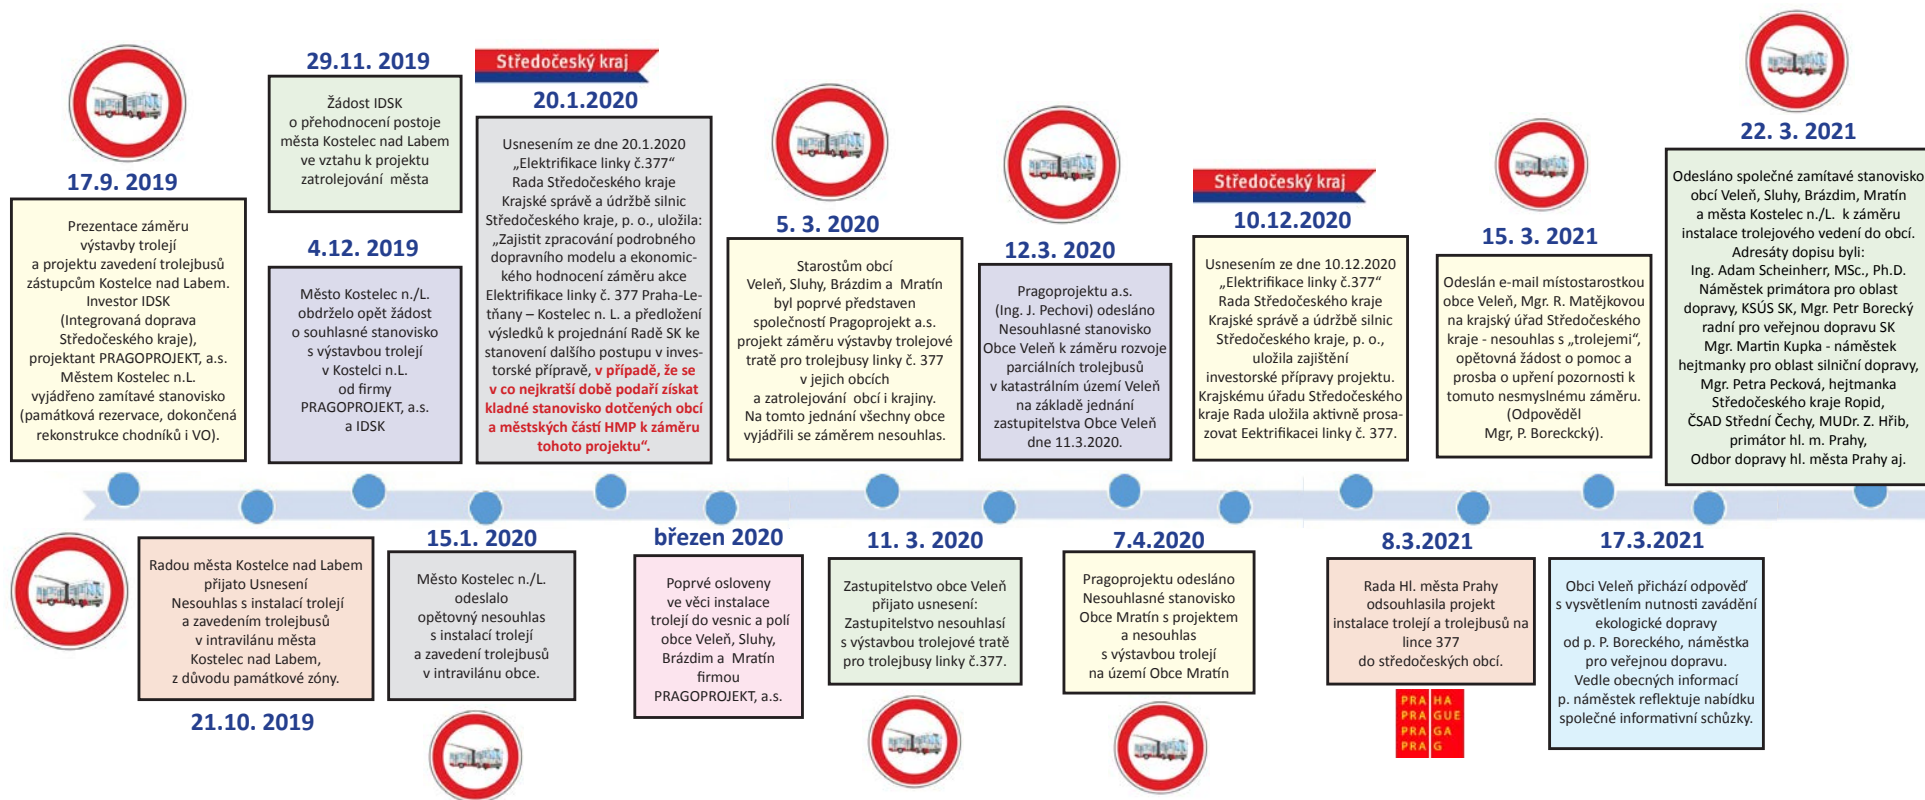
17.9. 2019

Prezentace záměru výstavby trolejí a projektu zavedení trolejbusů zástupcům Kostelce nad Labem. Investor IDSK (Integrovaná doprava Středočeského kraje), projektant PRAGOPROJEKT, a.s. Městem Kostelec n.L. vyjádřeno zamítavé stanovisko (památková rezervace, dokončená rekonstrukce chodníků i VO).

29.11. 2019

Žádost IDSK o přehodnocení postoje města Kostelec nad Labem ve vztahu k projektu zatrolejování města

4.12. 2019

Město Kostelec n./L. obdrželo opět žádost o souhlasné stanovisko s výstavbou trolejí v Kostelci n.L. od firmy PRAGOPROJEKT, a.s. a IDSK

Středočeský kraj

20.1.2020

Usnesením ze dne 20.1.2020 „Elektrifikace linky č.377“ Rada Středočeského kraje Krajské správě a údržbě silnic Středočeského kraje, p. o., uložila: „Zajistit zpracování podrobného dopravního modelu a ekonomického hodnocení záměru akce Elektrifikace linky č. 377 Praha-Letňany – Kostelec n. L. a předložení výsledků k projednání Radě SK ke stanovení dalšího postupu v investorské přípravě, v případě, že se v co nejkratší době podaří získat kladné stanovisko dotčených obcí a městských částí HMP k záměru tohoto projektu“.

5. 3. 2020

Starostům obcí Veleň, Sluhy, Brázdim a Mratín byl poprvé představen společností Pragoprojekt a.s. projekt záměru výstavby trolejové tratě pro trolejbusy linky č. 377 v jejich obcích a zatrolejování obcí i krajiny. Na tomto jednání všechny obce vyjádřili se záměrem nesouhlas.

12.3. 2020

Pragoprojektu a.s. (Ing. J. Pechovi) odesláno Nesouhlasné stanovisko Obce Veleň k záměru rozvoje parciálních trolejbusů v katastrálním území Veleň na základě jednání zastupitelstva Obce Veleň dne 11.3.2020.

Středočeský kraj

10.12.2020

Usnesením ze dne 10.12.2020 „Elektrifikace linky č.377“ Rada Středočeského kraje Krajské správě a údržbě silnic Středočeského kraje, p. o., uložila zajištění investorské přípravy projektu. Krajskému úřadu Středočeského kraje Rada uložila aktivně prosazovat Eektrifikaci linky č. 377.

15. 3. 2021

Odeslán e-mail místostarostkou obce Veleň, Mgr. R. Matějkovou na krajský úřad Středočeského kraje - nesouhlas s „trolejemi“, opětovná žádost o pomoc a prosba o upření pozornosti k tomuto nesmyslnému záměru. (Odpověděl Mgr, P. Boreckký).

22. 3. 2021

Odesláno společné zamítavé stanovisko obcí Veleň, Sluhy, Brázdim, Mratín a města Kostelec n./L. k záměru instalace trolejového vedení do obcí. Adresáty dopisu byli: Ing. Adam Scheinherr, MSc., Ph.D. Náměstek primátora pro oblast dopravy, KSÚS SK, Mgr. Petr Borecký radní pro veřejnou dopravu SK Mgr. Martin Kupka - náměstek hejtmanky pro oblast silniční dopravy, Mgr. Petra Pecková, hejtmanka Středočeského kraje Ropid, ČSAD Střední Čechy, MUDr. Z. Hřib, primátor hl. m. Prahy, Odbor dopravy hl. města Prahy aj.

Radou města Kostelce nad Labem přijato Usnesení Nesouhlas s instalací trolejí a zavedením trolejbusů v intravilánu města Kostelec nad Labem, z důvodu památkové zóny.

21.10. 2019

15.1. 2020

Město Kostelec n./L. odeslalo opětovný nesouhlas s instalací trolejí a zavedení trolejbusů v intravilánu obce.

březen 2020

Poprvé osloveny ve věci instalace trolejí do vesnic a polí obce Veleň, Sluhy, Brázdim a Mratín firmou PRAGOPROJEKT, a.s.

11. 3. 2020

Zastupitelstvo obce Veleň přijato usnesení: Zastupitelstvo nesouhlasí s výstavbou trolejové tratě pro trolejbusy linky č.377.

7.4.2020

Pragoprojektu odesláno Nesouhlasné stanovisko Obce Mratín s projektem a nesouhlas s výstavbou trolejí na území Obce Mratín

8.3.2021

Rada Hl. města Prahy odsouhlasila projekt instalace trolejí a trolejbusů na lince 377 do středočeských obcí.

PRA HA
PRA GUE
PRA GA
PRA G

17.3.2021

Obci Veleň přichází odpověď s vysvětlením nutnosti zavádění ekologické dopravy od p. P. Boreckého, náměstka pro veřejnou dopravu. Vedle obecných informací p. náměstek reflektuje nabídku společné informativní schůzky.